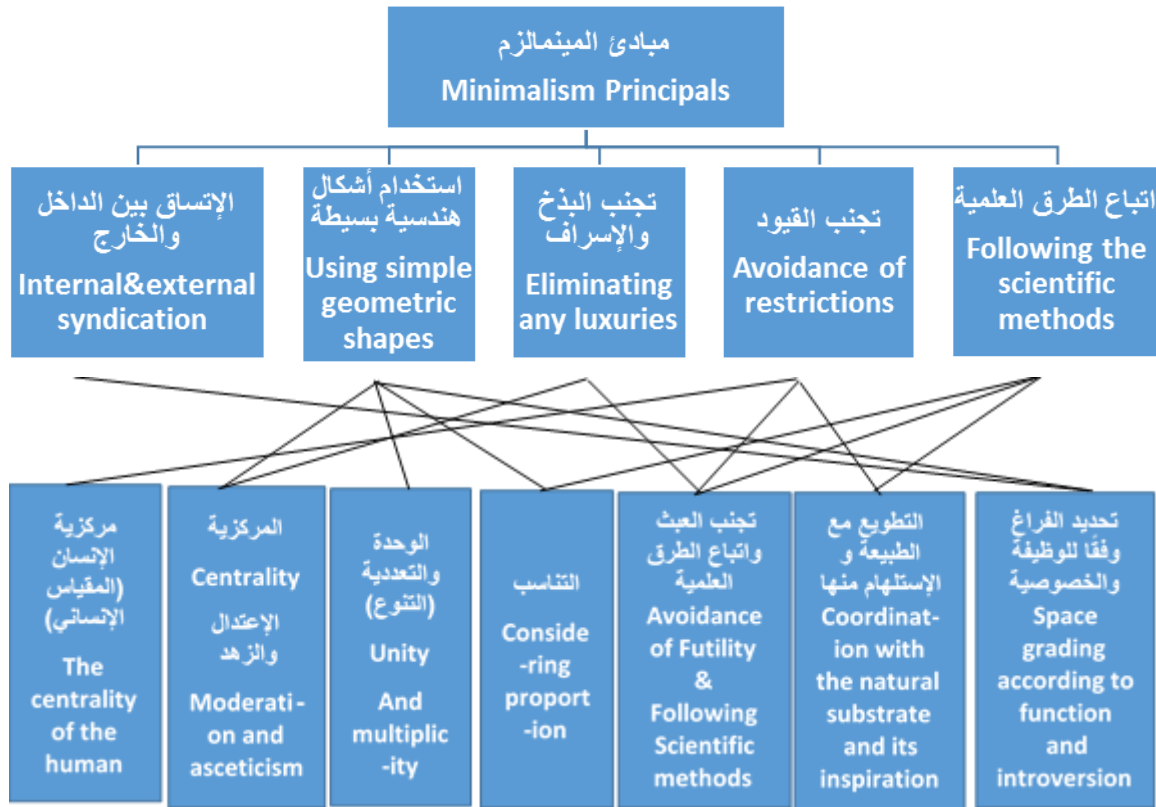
مبادئ المينمالزم
Minimalism Principals

الإتساق بين الداخل والخارج
Internal&external syndication

استخدام أشكال هندسية بسيطة
Using simple geometric shapes

تجنب البذخ والإسراف
Eliminating any luxuries

تجنب القيود
Avoidance of restrictions

اتباع الطرق العلمية
Following the scientific methods

مركزية الإنسان (المقياس الإنساني)
The centrality of the human

المركزية
Centrality
الإعتدال والزهد
Moderati-on and asceticism

الوحدة والتعددية (التنوع)
Unity
And multiplic-ity

التناسب
Conside-ring proport-ion

تجنب العبث واتباع الطرق العلمية
Avoidance of Futility & Following Scientific methods

التطويع مع الطبيعة و الإستلهام منها
Coordinat-ion with the natural substrate and its inspiration

تحديد الفراغ وفقًا للوظيفة والخصوصية
Space grading according to function and introversion